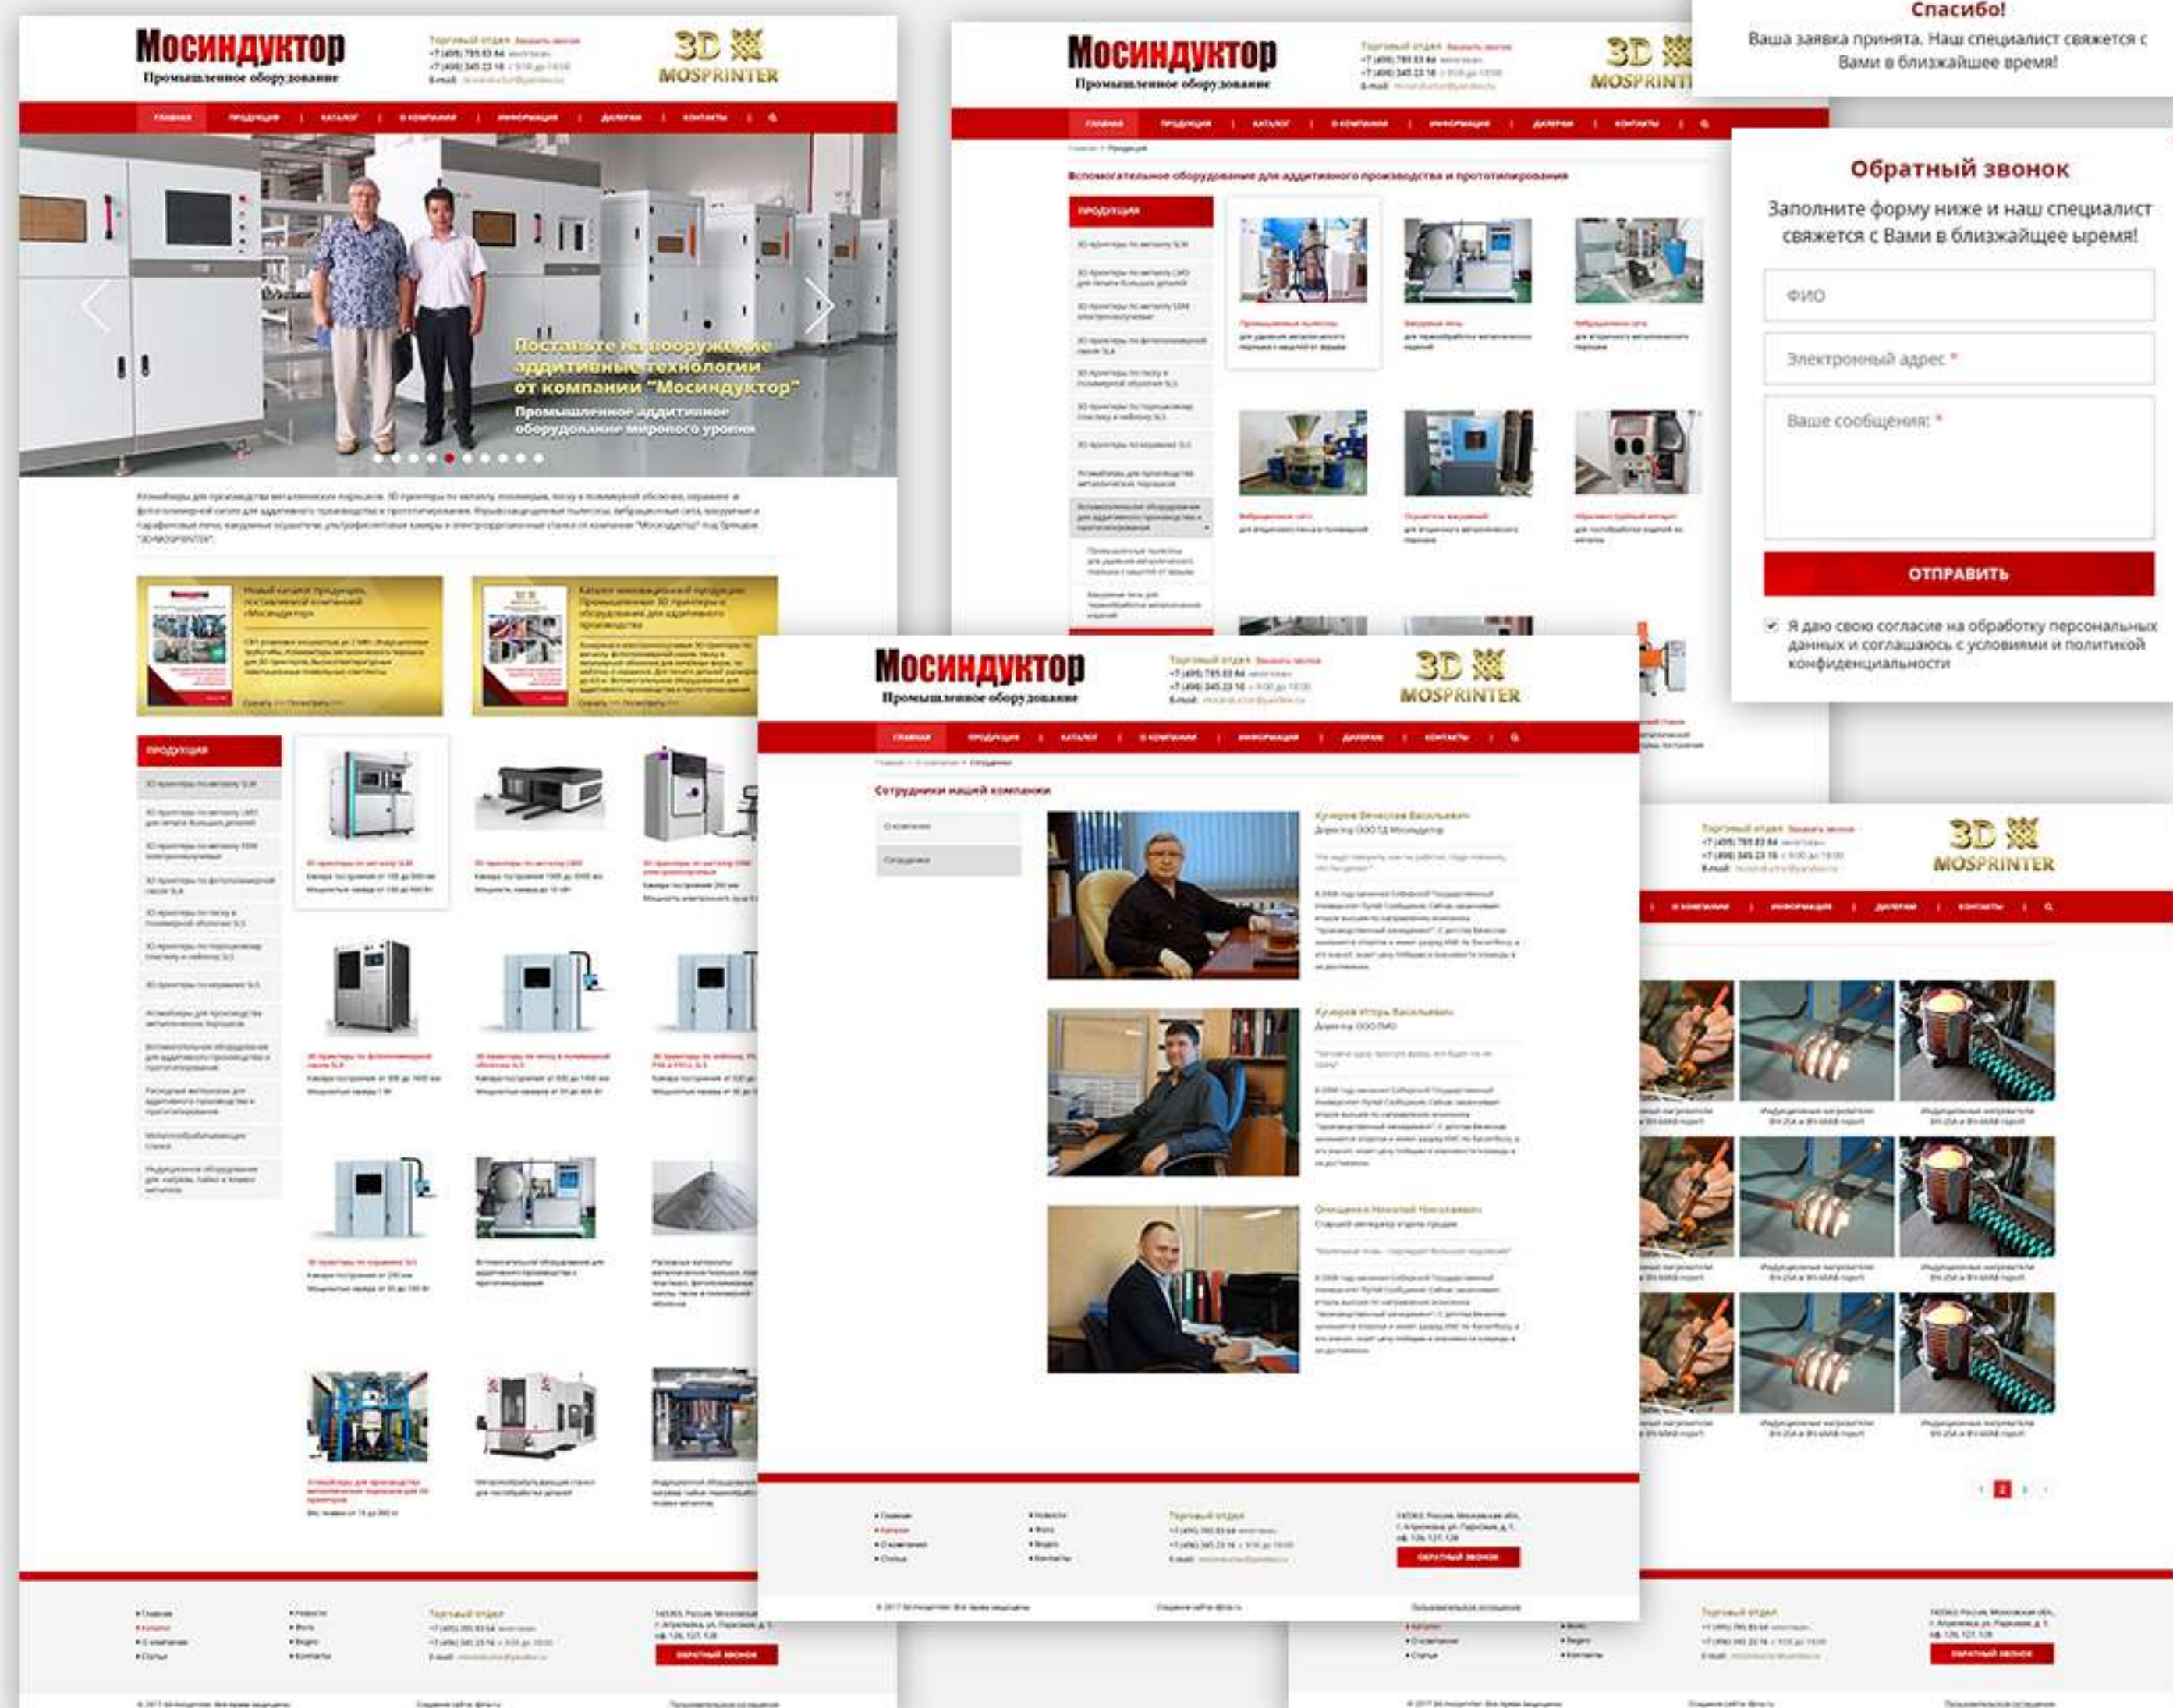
Мосиндуктор
Промышленное оборудование

3D MOSPRINTER

ГЛАВНАЯ | ПРОДУКЦИЯ | КАТАЛОГ | О КОМПАНИИ | ИНФОРМАЦИЯ | ДИЛЕРАМ | КОНТАКТЫ

Поставьте на вооружение аддитивные технологии от компании "Мосиндуктор"
Промышленное аддитивное оборудование мирового уровня

ПРОДУКЦИЯ

Мосиндуктор
Промышленное оборудование

3D MOSPRINTER

ГЛАВНАЯ | ПРОДУКЦИЯ | КАТАЛОГ | О КОМПАНИИ | ИНФОРМАЦИЯ | ДИЛЕРАМ | КОНТАКТЫ

Вспомогательное оборудование для аддитивного производства и прототипирования

ПРОДУКЦИЯ

Спасибо!
Ваша заявка принята. Наш специалист свяжется с Вами в ближайшее время!

Обратный звонок
Заполните форму ниже и наш специалист свяжется с Вами в близжайшее ыремя!
ФИО
Электронный адрес *
Ваше сообщения: *
ОТПРАВИТЬ
Я даю свою согласие на обработку персональных данных и соглашаюсь с условиями и политикой конфиденциальности

Мосиндуктор
Промышленное оборудование

3D MOSPRINTER

ГЛАВНАЯ | ПРОДУКЦИЯ | КАТАЛОГ | О КОМПАНИИ | ИНФОРМАЦИЯ | ДИЛЕРАМ | КОНТАКТЫ

Сотрудники нашей компании

3D MOSPRINTER

О КОМПАНИИ | ИНФОРМАЦИЯ | ДИЛЕРАМ | КОНТАКТЫ

ОБРАТНЫЙ ЗВОНОК